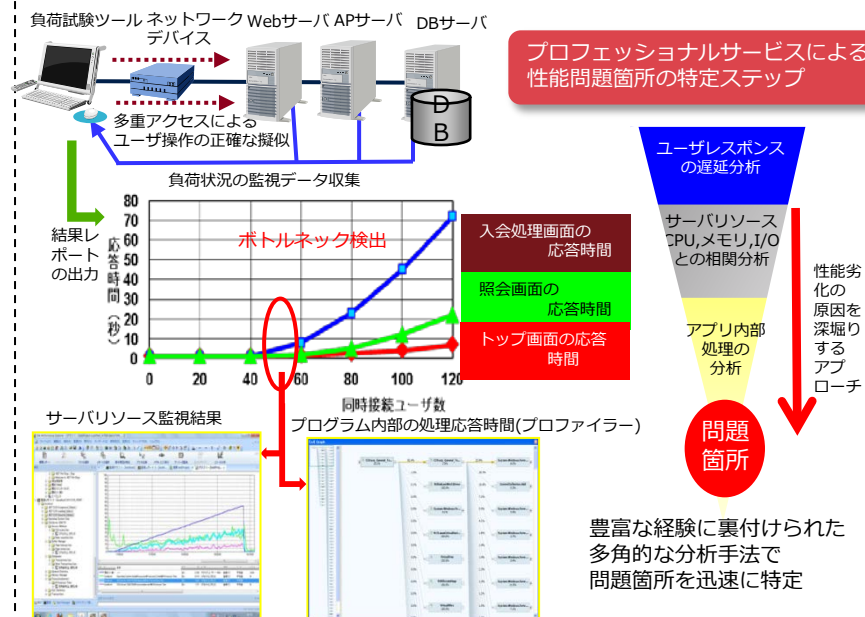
負荷試験ツール　ネットワークデバイス　Webサーバ　APサーバ　DBサーバ

D B

多重アクセスによるユーザ操作の正確な擬似

負荷状況の監視データ収集

結果レポートの出力

プロフェッショナルサービスによる性能問題箇所の特定ステップ

ユーザレスポンスの遅延分析

サーバリソースCPU,メモリ,I/Oとの相関分析

アプリ内部処理の分析

問題箇所

性能劣化の原因を深堀りするアプローチ

応答時間（秒）

ボトルネック検出

入会処理画面の応答時間

照会画面の応答時間

トップ画面の応答時間

80
70
60
50
40
30
20
10
0

0　20　40　60　80　100　120

同時接続ユーザ数

サーバリソース監視結果

プログラム内部の処理応答時間(プロファイラー)

豊富な経験に裏付けられた多角的な分析手法で問題箇所を迅速に特定